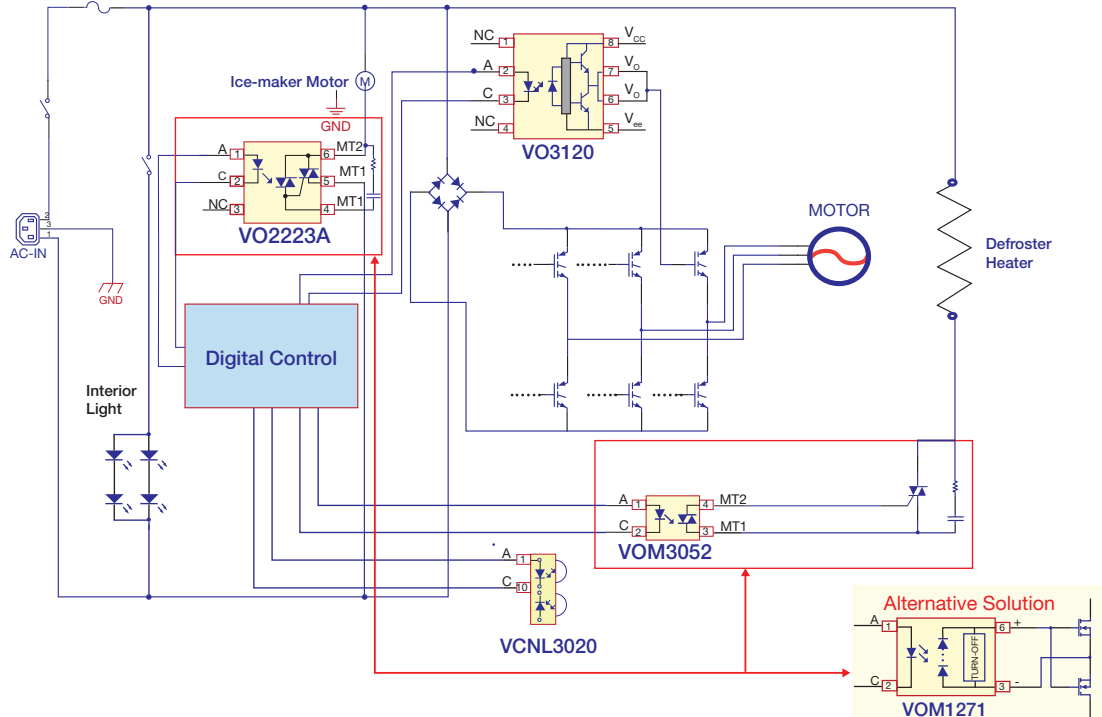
NC 1
A 2
C 3
NC 4
8 $V_{CC}$
7 $V_O$
6 $V_O$
5 $V_{ee}$
VO3120

Ice-maker Motor M
GND
A 1
C 2
NC 3
6 MT2
5 MT1
4 MT1
VO2223A

AC-IN
3
2
1
GND

MOTOR

Defroster Heater

Digital Control

Interior Light

A 1
C 2
4 MT2
3 MT1
VOM3052

A 1
C 10
VCNL3020

Alternative Solution
A 1
C 2
6 +
3 -
TURN-OFF
VOM1271